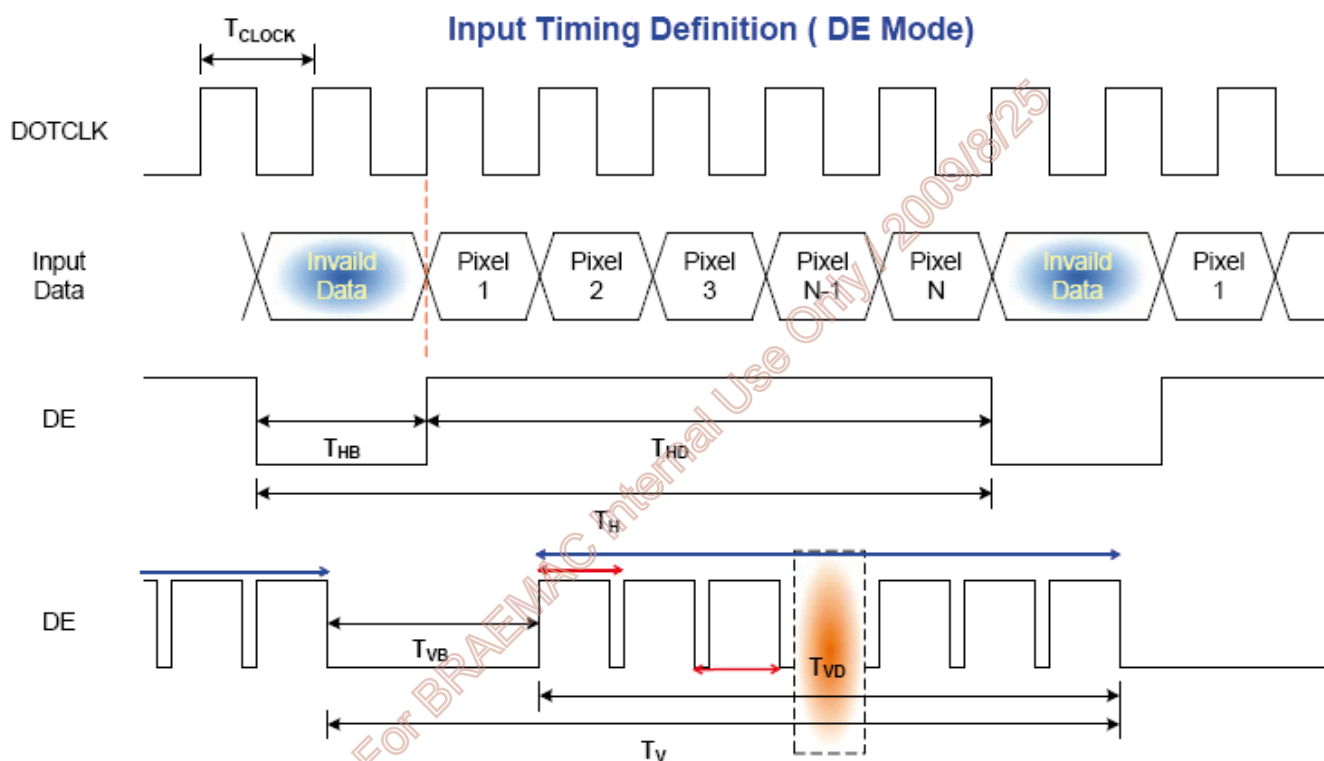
$T_{CLOCK}$

Input Timing Definition ( DE Mode)

DOTCLK

Input Data

Invaild Data

Pixel 1

Pixel 2

Pixel 3

Pixel N-1

Pixel N

Invaild Data

Pixel 1

DE

$T_{HB}$

$T_{HD}$

$T_{H}$

DE

$T_{VB}$

$T_{VD}$

$T_{V}$

For BRAEMAC Internal Use Only / 2009/8/25